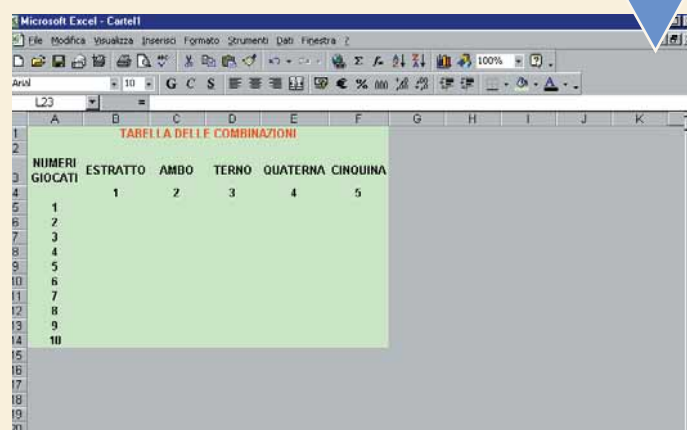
Microsoft Excel - Cartel1

File Modifica Visualizza Inserisci Formato Strumenti Dati Finestra ?

100%

Arial 10 G C S € % 000

L23 =

| | A | B | C | D | E | F | G | H | I | J | K |
|---|---|---|---|---|---|---|---|---|---|---|---|
| 1 | | TABELLA DELLE COMBINAZIONI | | | | | | | | | |
| 2 | | | | | | | | | | | |
| 3 | NUMERI GIOCATI | ESTRATTO | AMBO | TERNO | QUATERNA | CINQUINA | | | | | |
| 4 | | 1 | 2 | 3 | 4 | 5 | | | | | |
| 5 | 1 | | | | | | | | | | |
| 6 | 2 | | | | | | | | | | |
| 7 | 3 | | | | | | | | | | |
| 8 | 4 | | | | | | | | | | |
| 9 | 5 | | | | | | | | | | |
| 10 | 6 | | | | | | | | | | |
| 11 | 7 | | | | | | | | | | |
| 12 | 8 | | | | | | | | | | |
| 13 | 9 | | | | | | | | | | |
| 14 | 10 | | | | | | | | | | |
| 15 | | | | | | | | | | | |
| 16 | | | | | | | | | | | |
| 17 | | | | | | | | | | | |
| 18 | | | | | | | | | | | |
| 19 | | | | | | | | | | | |
| 20 | | | | | | | | | | | |